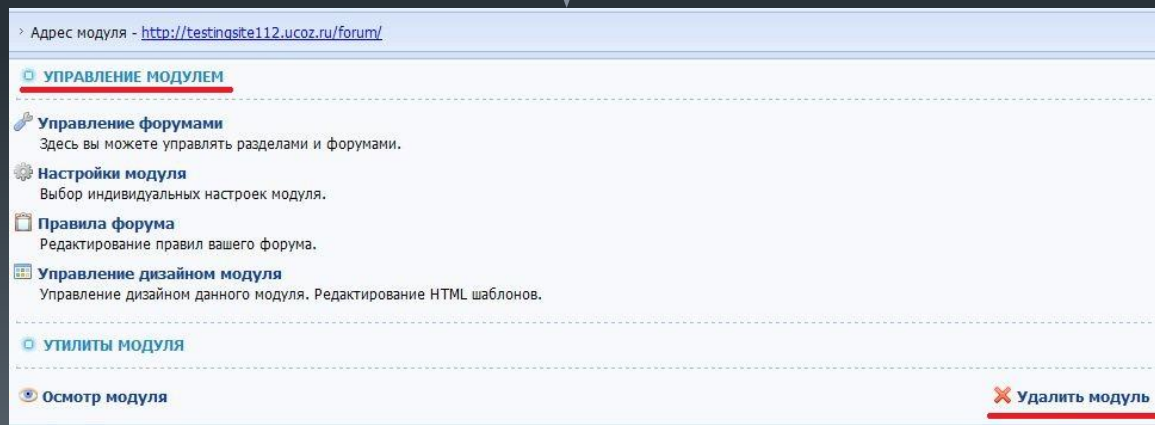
› Адрес модуля - http://testingsite112.ucoz.ru/forum/

УПРАВЛЕНИЕ МОДУЛЕМ

Управление форумами
Здесь вы можете управлять разделами и форумами.

Настройки модуля
Выбор индивидуальных настроек модуля.

Правила форума
Редактирование правил вашего форума.

Управление дизайном модуля
Управление дизайном данного модуля. Редактирование HTML шаблонов.

УТИЛИТЫ МОДУЛЯ

Осмотр модуля

Удалить модуль